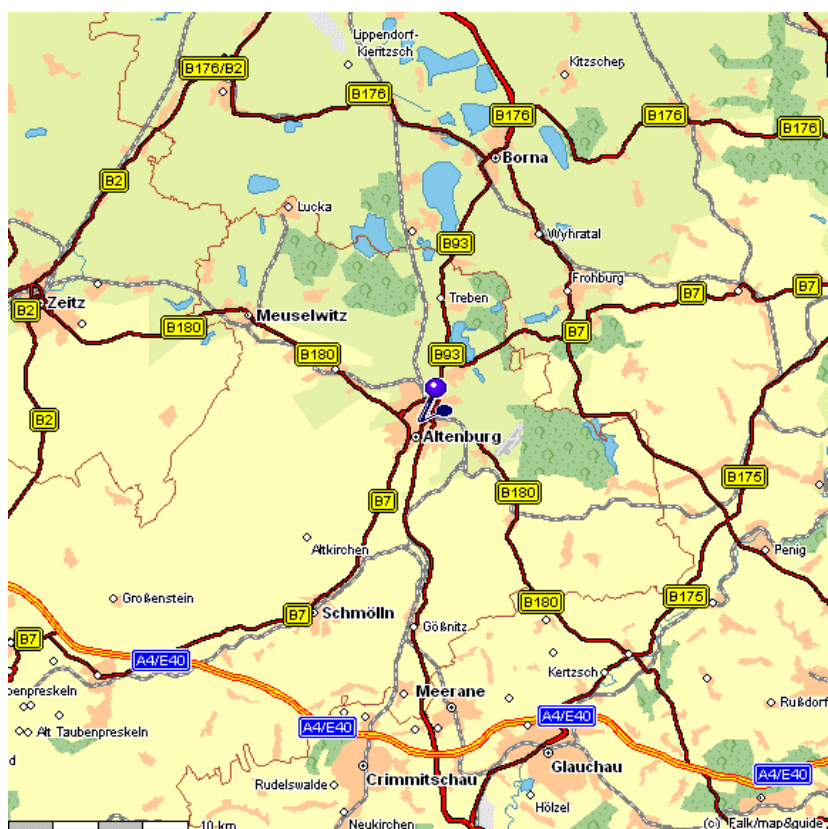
Lippendorf-Kieritzsch
Kitzscher
B176/B2
B176
B176
B176
B176
Borna
B2
Lucka
Wyhratal
B93
Frohburg
Zeitz
Treben
B7
B7
B2
B180
Meuselwitz
B7
B180
B93
Altenburg
B2
B180
B175
B7
Altkirchen
Penig
Großenstein
B7
Schmölln
Gößnitz
B180
B175
B7
A4/E40
Kertzsch
enpreskeln
Meerane
Rußdorf
Alt Taubenpreskeln
A4/E40
A4/E40
Glauchau
A4/E40
Rudelswalde
Crimmitschau
Hölzel
10 km
Neukirchen
(c) Falk/map&guide